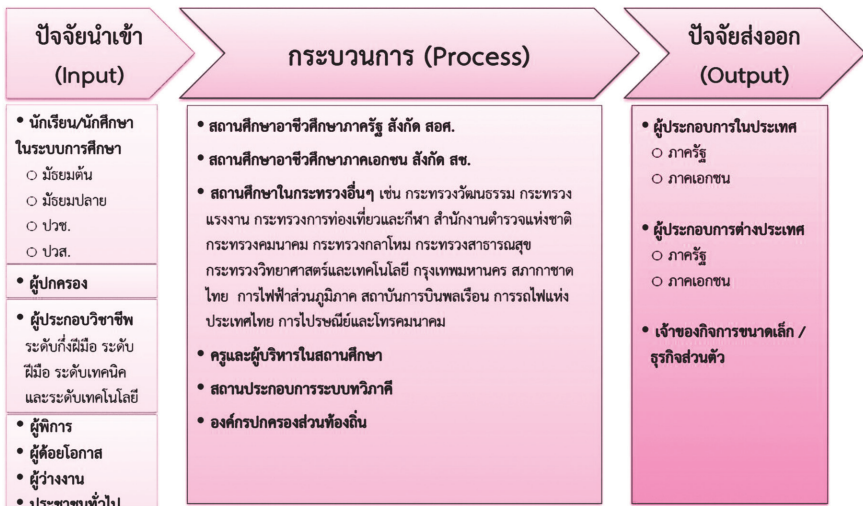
ปัจจัยนำเข้า
(Input)

กระบวนการ (Process)

ปัจจัยส่งออก
(Output)

• นักเรียน/นักศึกษาในระบบการศึกษา
○ มัธยมต้น
○ มัธยมปลาย
○ ปวช.
○ ปวส.

• ผู้ปกครอง

• ผู้ประกอบวิชาชีพ ระดับกึ่งฝีมือ ระดับฝีมือ ระดับเทคนิค และระดับเทคโนโลยี

• ผู้พิการ
• ผู้ด้อยโอกาส
• ผู้ว่างงาน
• ประชาชนทั่วไป

• สถานศึกษาอาชีวศึกษาภาครัฐ สังกัด สอศ.

• สถานศึกษาอาชีวศึกษาภาคเอกชน สังกัด สช.

• สถานศึกษาในกระทรวงอื่นๆ เช่น กระทรวงวัฒนธรรม กระทรวงแรงงาน กระทรวงการท่องเที่ยวและกีฬา สำนักงานตำรวจแห่งชาติ กระทรวงคมนาคม กระทรวงกลาโหม กระทรวงสาธารณสุข กระทรวงวิทยาศาสตร์และเทคโนโลยี กรุงเทพมหานคร สภากาชาดไทย การไฟฟ้าส่วนภูมิภาค สถาบันการบินพลเรือน การรถไฟแห่งประเทศไทย การไปรษณีย์และโทรคมนาคม

• ครูและผู้บริหารในสถานศึกษา

• สถานประกอบการระบบทวิภาคี

• องค์กรปกครองส่วนท้องถิ่น

• ผู้ประกอบการในประเทศ
○ ภาครัฐ
○ ภาคเอกชน

• ผู้ประกอบการต่างประเทศ
○ ภาครัฐ
○ ภาคเอกชน

• เจ้าของกิจการขนาดเล็ก / ธุรกิจส่วนตัว